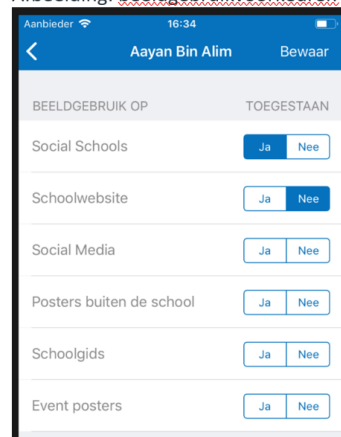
Aanbieder 16:34

Aayan Bin Alim Bewaar

BEELDGEBRUIK OP TOEGESTAAN

Social Schools Ja Nee

Schoolwebsite Ja Nee

Social Media Ja Nee

Posters buiten de school Ja Nee

Schoolgids Ja Nee

Event posters Ja Nee